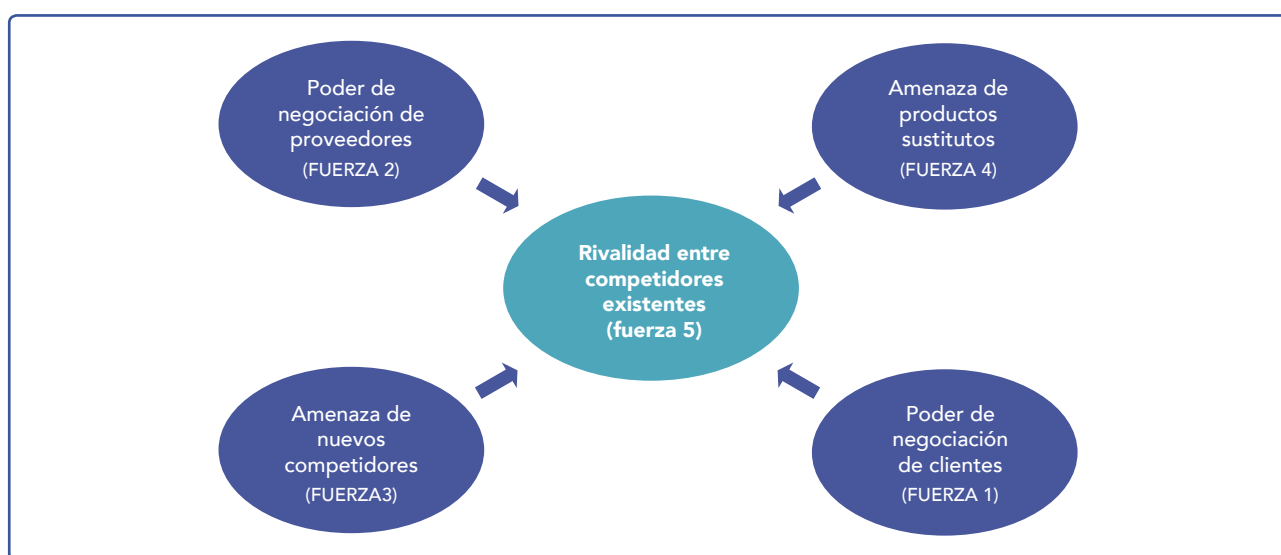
Poder de negociación de proveedores
(FUERZA 2)

Amenaza de productos sustitutos
(FUERZA 4)

Rivalidad entre competidores existentes
(fuerza 5)

Amenaza de nuevos competidores
(FUERZA3)

Poder de negociación de clientes
(FUERZA 1)